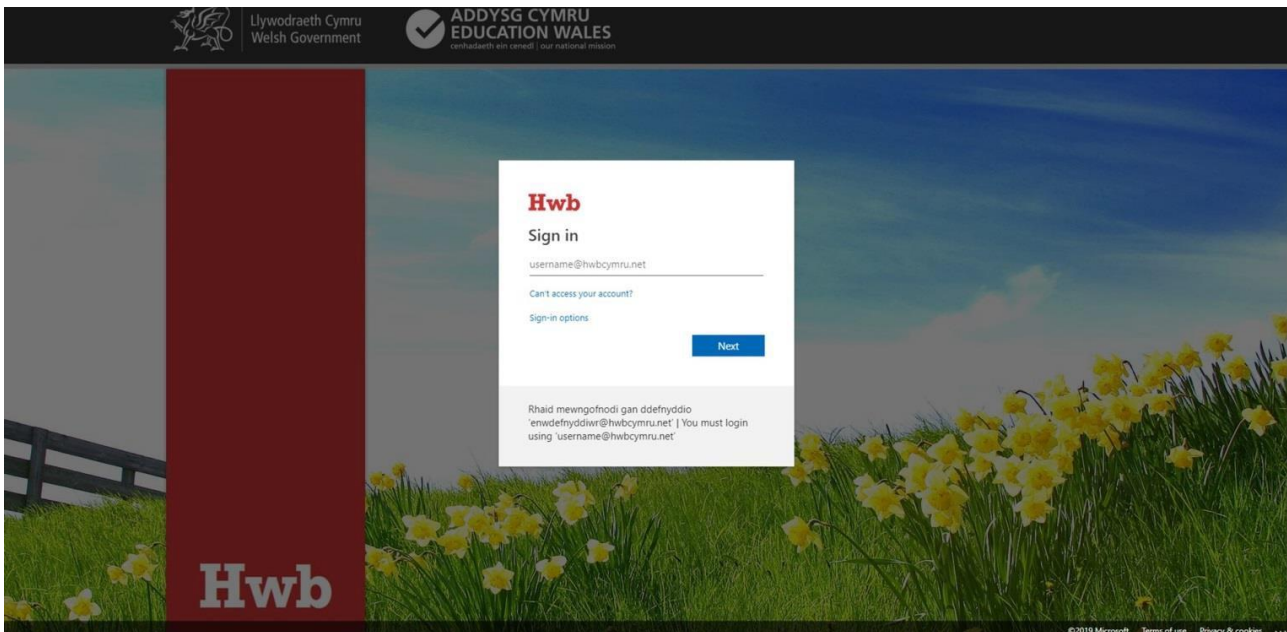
Llywodraeth Cymru
Welsh Government

ADDYSG CYMRU
EDUCATION WALES
cenhadaeth ein cenedl | our national mission

Hwb

Sign in

username@hwbcymru.net

Can't access your account?

Sign-in options

Next

Rhaid mewngofnodi gan ddefnyddio 'enwdefnyddiwr@hwbcymru.net' | You must login using 'username@hwbcymru.net'

Hwb

©2019 Microsoft Terms of use Privacy & cookies